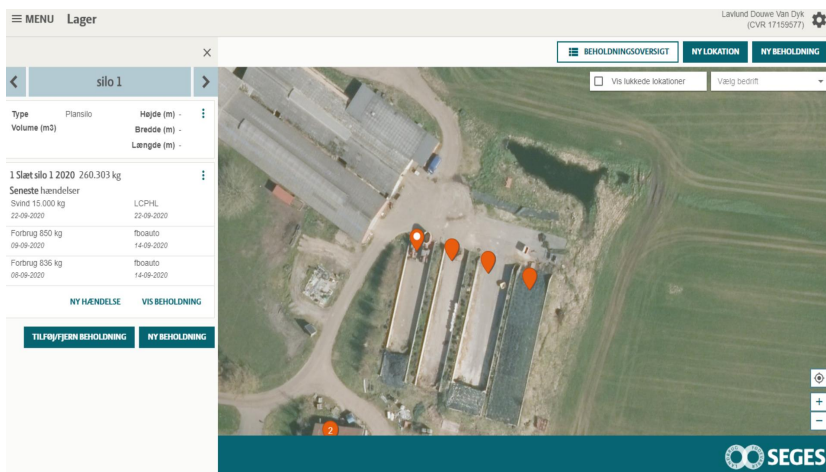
≡ MENU Lager

Lavlund Douwe Van Dyk (CVR 17159577)

×

BEHOLDNINGSOVERSIGT NY LOKATION NY BEHOLDNING

silo 1

Vis lukkede lokationer

Vælg bedrift

Type Plansilo
Volume (m3)

Højde (m) -
Bredde (m) -
Længde (m) -

1 Slæt silo 1 2020 260.303 kg
Seneste hændelser

| | |
|---|---|
| Svind 15.000 kg 22-09-2020 | LCPHL 22-09-2020 |
| Forbrug 850 kg 09-09-2020 | fboauto 14-09-2020 |
| Forbrug 836 kg 08-09-2020 | fboauto 14-09-2020 |

NY HÆNDELSE VIS BEHOLDNING

TILFØJ/FJERN BEHOLDNING NY BEHOLDNING

2

+
−

SEGES